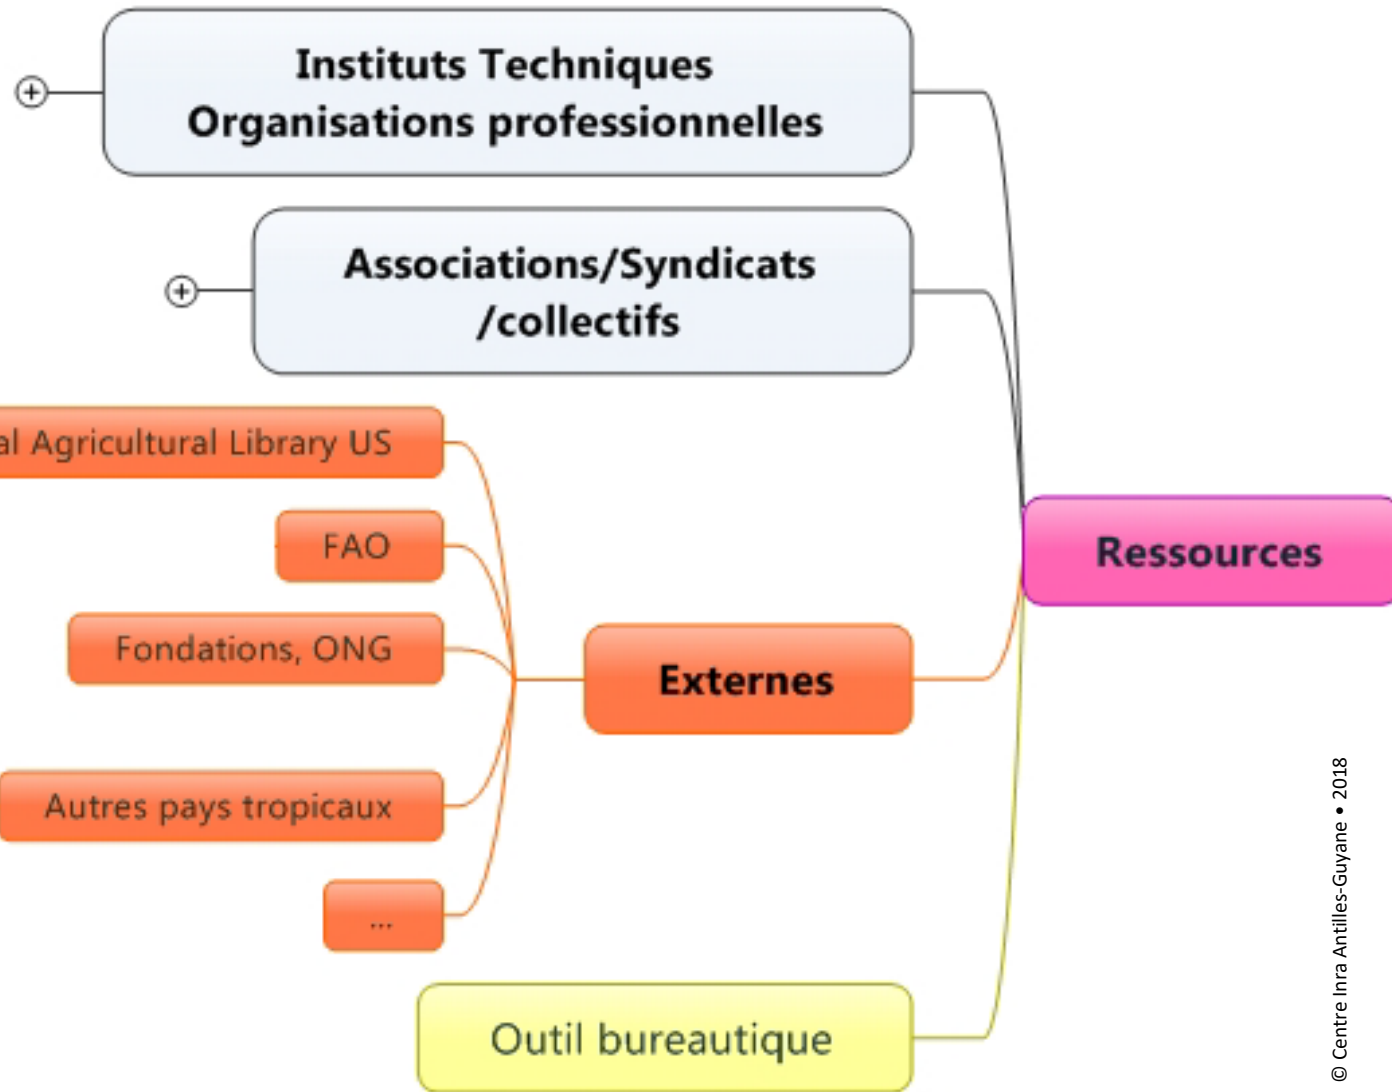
Instituts Techniques
Organisations professionnelles

Associations/Syndicats
/collectifs

al Agricultural Library US

FAO

Fondations, ONG

Autres pays tropicaux

...

Externes

Ressources

Outil bureautique

© Centre Inra Antilles-Guyane • 2018